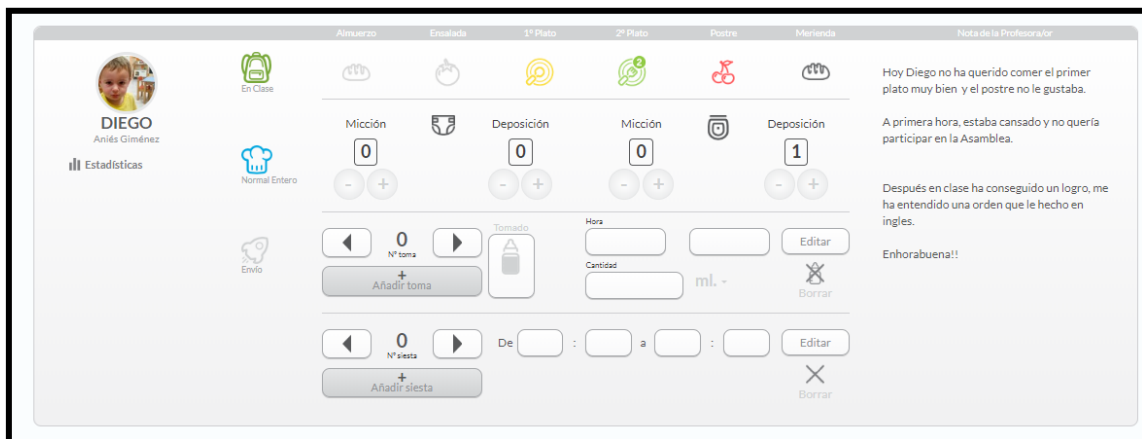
Almuerzo Ensalada 1º Plato 2º Plato Postre Merienda Nota de la Profesora/or

DIEGO
Aniés Giménez

Estadísticas

En Clase

Normal Entero

Envío

Micción 0 Deposición 0 Micción 0 Deposición 1

- +

0
Nº toma

Tomado

+
Añadir toma

Hora

Cantidad

ml. -

Editar

Borrar

0
Nº siesta

De : a :

Editar

+
Añadir siesta

Borrar

Hoy Diego no ha querido comer el primer plato muy bien y el postre no le gustaba.

A primera hora, estaba cansado y no quería participar en la Asamblea.

Después en clase ha conseguido un logro, me ha entendido una orden que le hecho en ingles.

Enhorabuena!!